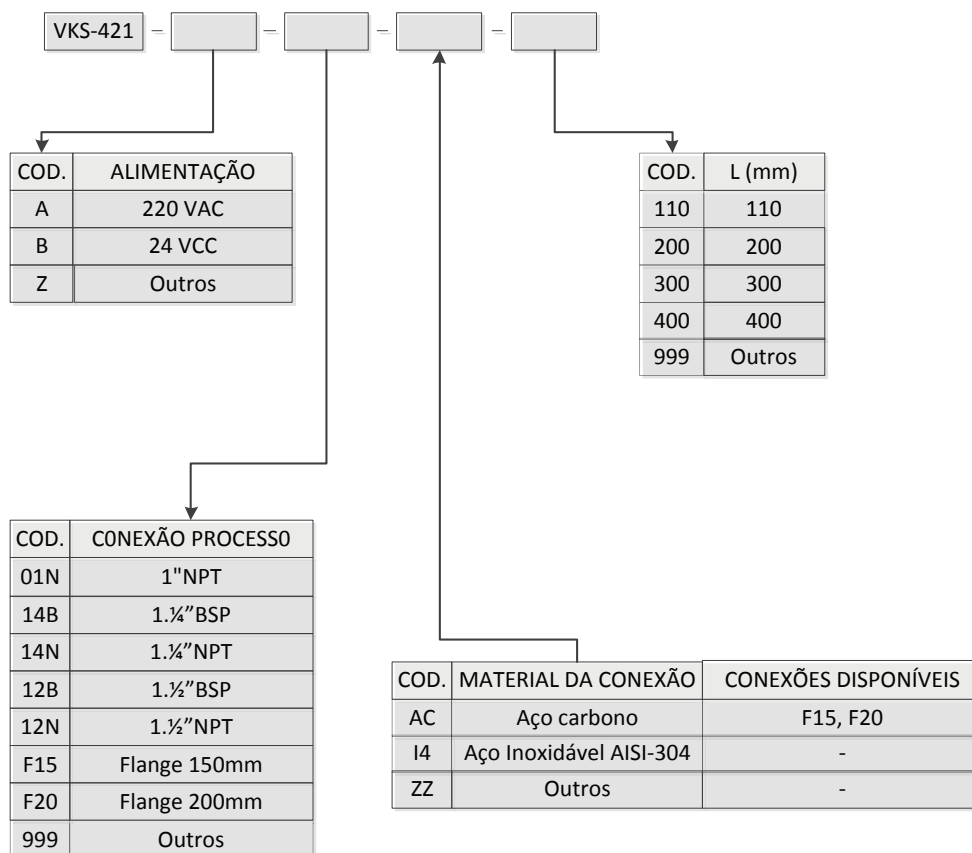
VKS-421 – – – –

| COD. | ALIMENTAÇÃO |
|---|---|
| A | 220 VAC |
| B | 24 VCC |
| Z | Outros |

| COD. | L (mm) |
|---|---|
| 110 | 110 |
| 200 | 200 |
| 300 | 300 |
| 400 | 400 |
| 999 | Outros |

| COD. | C0NEXÃO PROCESS0 |
|---|---|
| 01N | 1"NPT |
| 14B | 1.¼"BSP |
| 14N | 1.¼"NPT |
| 12B | 1.½"BSP |
| 12N | 1.½"NPT |
| F15 | Flange 150mm |
| F20 | Flange 200mm |
| 999 | Outros |

| COD. | MATERIAL DA CONEXÃO | CONEXÕES DISPONÍVEIS |
|---|---|---|
| AC | Aço carbono | F15, F20 |
| I4 | Aço Inoxidável AISI-304 | - |
| ZZ | Outros | - |